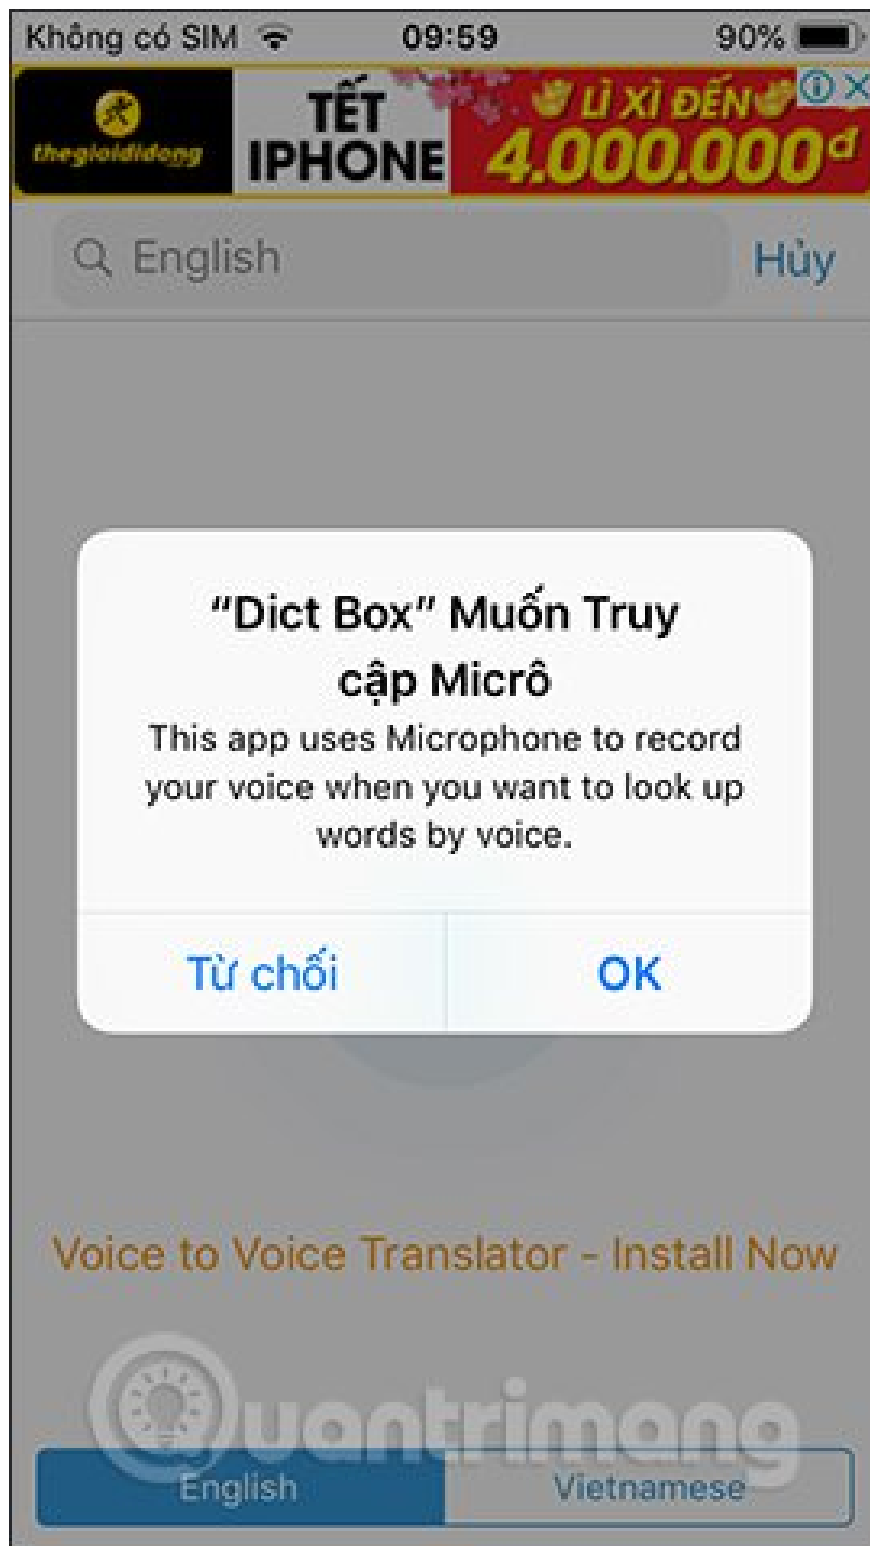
Không có SIM 09:59 90%

thegioididong TẾT IPHONE LÌ XÌ ĐẾN 4.000.000đ

English Hủy

"Dict Box" Muốn Truy cập Micrô

This app uses Microphone to record your voice when you want to look up words by voice.

Từ chối OK

Voice to Voice Translator - Install Now

Quantrimang

English Vietnamese